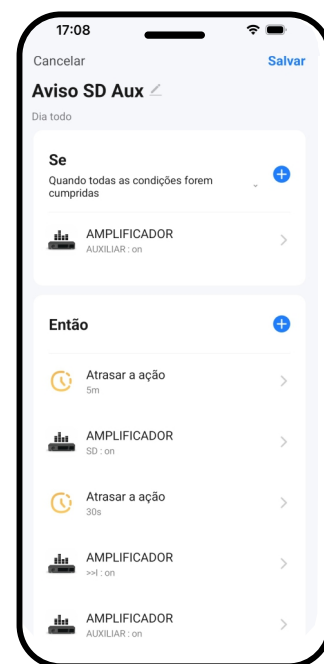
17:08

Cancelar
Salvar

Aviso SD Aux

Dia todo

Se

Quando todas as condições forem cumpridas

AMPLIFICADOR
AUXILIAR : on

Então

Atrasar a ação
5m

AMPLIFICADOR
SD : on

Atrasar a ação
30s

AMPLIFICADOR
>>I : on

AMPLIFICADOR
AUXILIAR : on